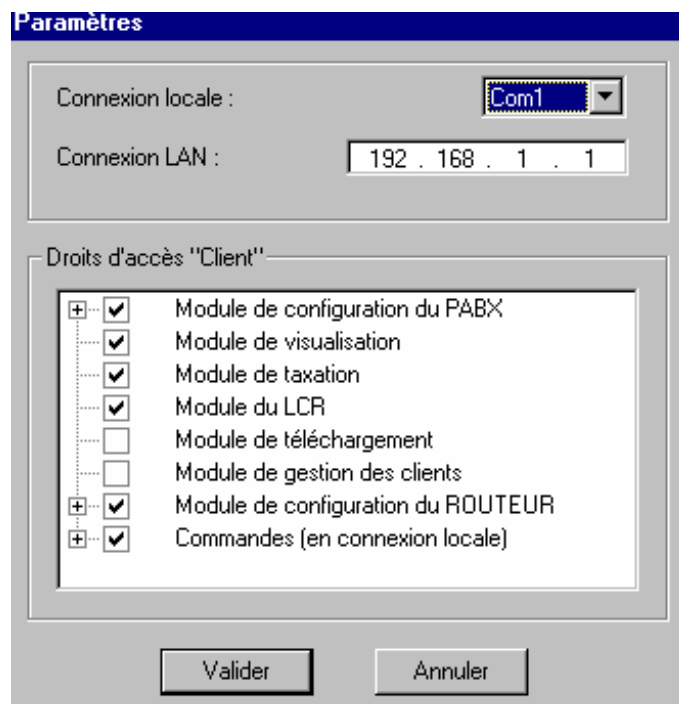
Paramètres

Connexion locale : Com1

Connexion LAN : 192 . 168 . 1 . 1

Droits d'accès "Client"

Module de configuration du PABX
Module de visualisation
Module de taxation
Module du LCR
Module de téléchargement
Module de gestion des clients
Module de configuration du ROUTEUR
Commandes (en connexion locale)

Valider
Annuler